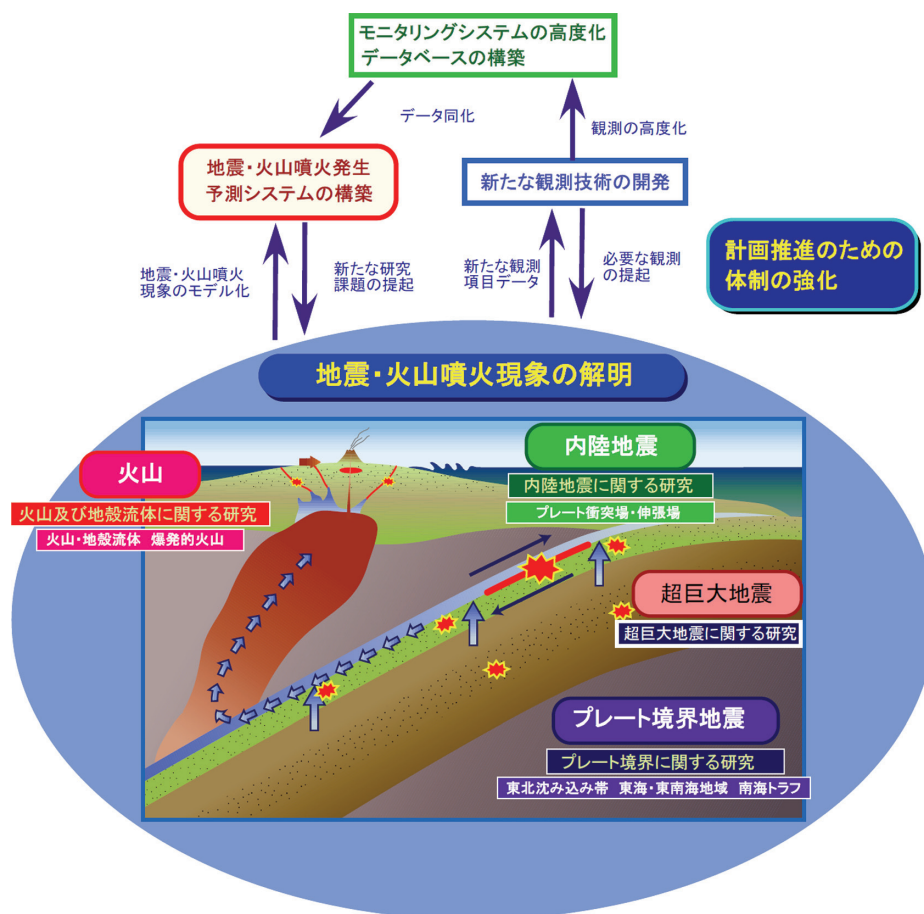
モニタリングシステムの高度化
データベースの構築

データ同化

観測の高度化

地震・火山噴火発生
予測システムの構築

新たな観測技術の開発

計画推進のための
体制の強化

地震・火山噴火
現象のモデル化

新たな研究
課題の提起

新たな観測
項目データ

必要な観測
の提起

地震・火山噴火現象の解明

火山

火山及び地殻流体に関する研究

火山・地殻流体　爆発的火山

内陸地震

内陸地震に関する研究

プレート衝突場・伸張場

超巨大地震

超巨大地震に関する研究

プレート境界地震

プレート境界に関する研究

東北沈み込み帯　東海・東南海地域　南海トラフ